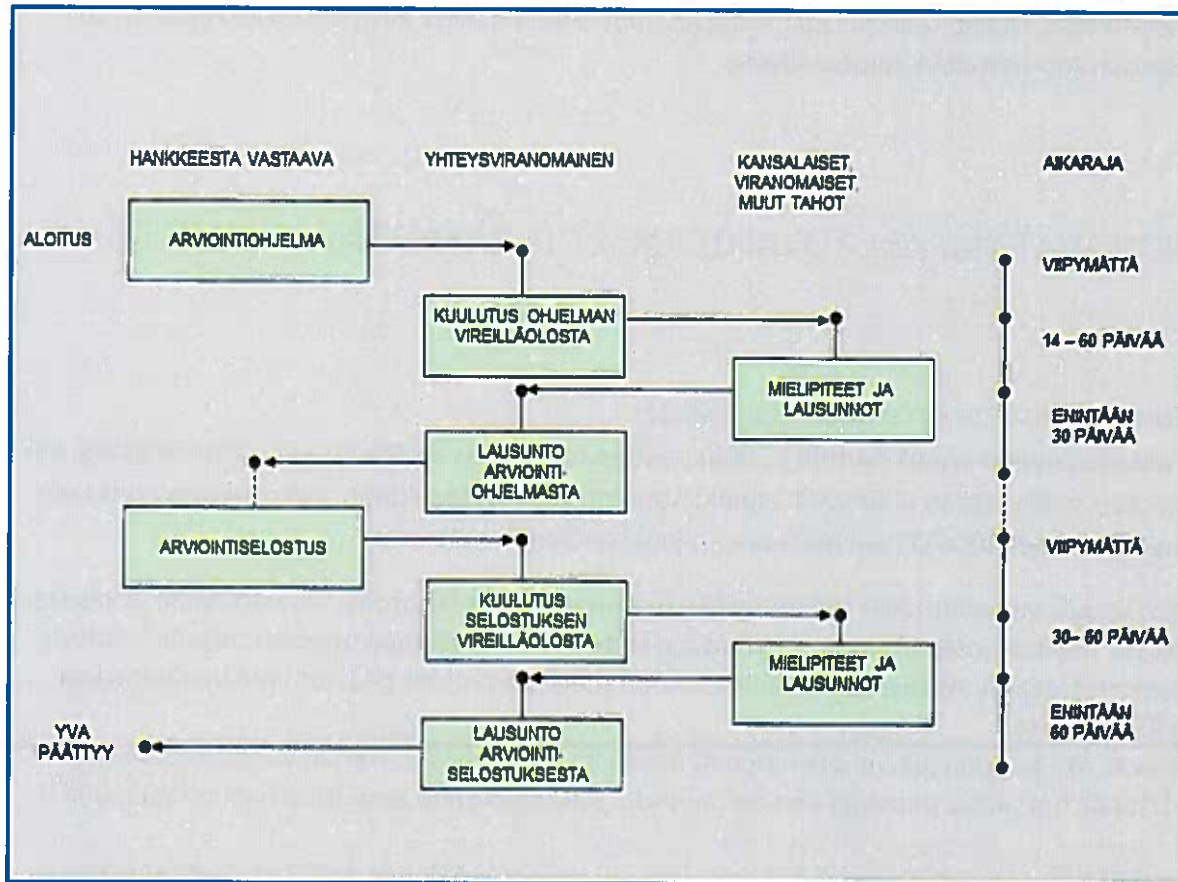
HANKKEESTA VASTAAVA

YHTEYSVIRANOMAINEN

KANSALAISET, VIRANOMAISET, MUUT TAHOT

AIKARAJA

ALOITUS

ARVIOINTIOHJELMA

VIIPYMÄTTÄ

KUULUTUS OHJELMAN VIREILLÄOLOSTA

14 – 60 PÄIVÄÄ

MIELIPITEET JA LAUSUNNOT

ENINTÄÄN 30 PÄIVÄÄ

LAUSUNTO ARVIOINTI-OHJELMASTA

ARVIOINTISELOSTUS

VIIPYMÄTTÄ

KUULUTUS SELOSTUKSEN VIREILLÄOLOSTA

30– 60 PÄIVÄÄ

MIELIPITEET JA LAUSUNNOT

ENINTÄÄN 60 PÄIVÄÄ

YVA PÄÄTTYY

LAUSUNTO ARVIOINTI-SELOSTUKSESTA